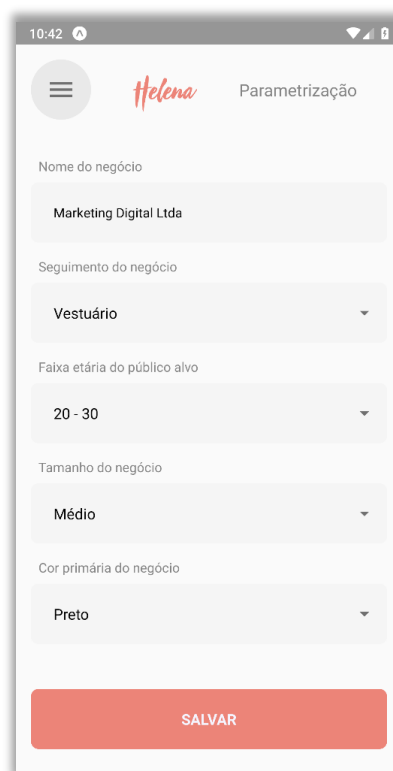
10:42

Helena

Parametrização

Nome do negócio

Marketing Digital Ltda

Seguimento do negócio

Vestuário

Faixa etária do público alvo

20 - 30

Tamanho do negócio

Médio

Cor primária do negócio

Preto

SALVAR